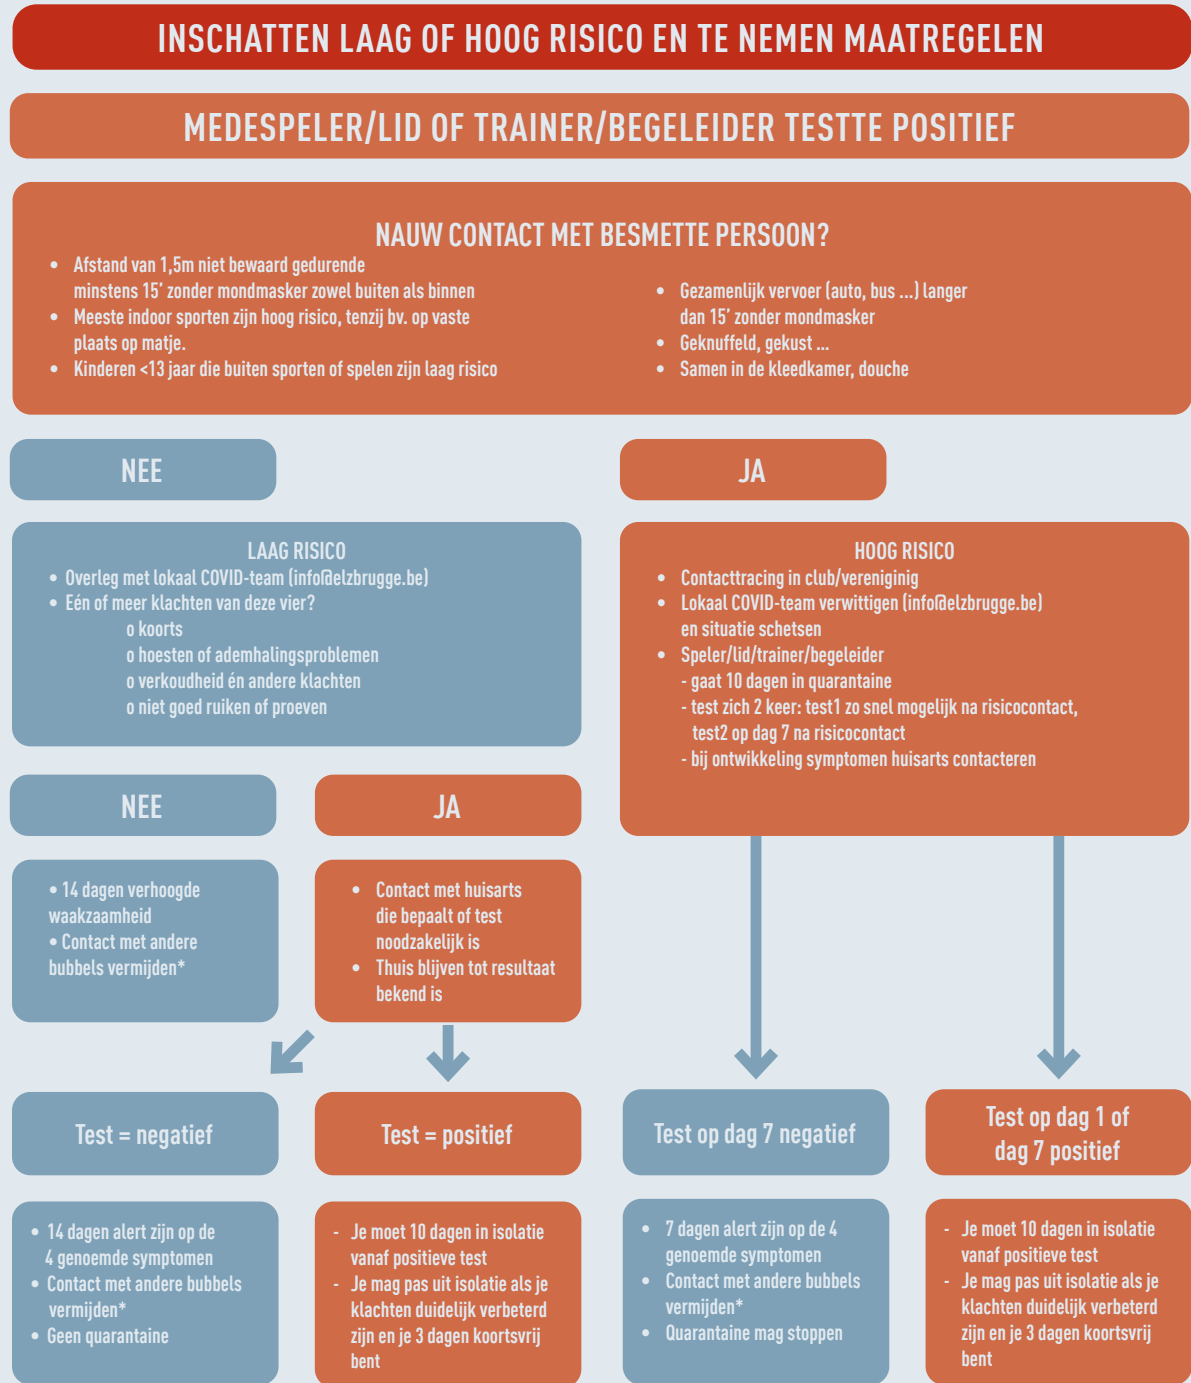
INSCHATTEN LAAG OF HOOG RISICO EN TE NEMEN MAATREGELEN

MEDESPELER/LID OF TRAINER/BEGELEIDER TESTTE POSITIEF

NAUW CONTACT MET BESMETTE PERSOON?

- Afstand van 1,5m niet bewaard gedurende minstens 15' zonder mondmasker zowel buiten als binnen
- Meeste indoor sporten zijn hoog risico, tenzij bv. op vaste plaats op matje.
- Kinderen <13 jaar die buiten sporten of spelen zijn laag risico

- Gezamenlijk vervoer (auto, bus ...) langer dan 15' zonder mondmasker
- Geknuffeld, gekust ...
- Samen in de kleedkamer, douche

NEE

JA

LAAG RISICO
- Overleg met lokaal COVID-team (info@elzbrugge.be)
- Eén of meer klachten van deze vier?
o koorts
o hoesten of ademhalingsproblemen
o verkoudheid én andere klachten
o niet goed ruiken of proeven

HOOG RISICO
- Contacttracing in club/vereniginig
- Lokaal COVID-team verwittigen (info@elzbrugge.be) en situatie schetsen
- Speler/lid/trainer/begeleider
- gaat 10 dagen in quarantaine
- test zich 2 keer: test1 zo snel mogelijk na risicocontact, test2 op dag 7 na risicocontact
- bij ontwikkeling symptomen huisarts contacteren

NEE

JA

- 14 dagen verhoogde waakzaamheid
- Contact met andere bubbels vermijden*

- Contact met huisarts die bepaalt of test noodzakelijk is
- Thuis blijven tot resultaat bekend is

Test = negatief

Test = positief

Test op dag 7 negatief

Test op dag 1 of dag 7 positief

- 14 dagen alert zijn op de 4 genoemde symptomen
- Contact met andere bubbels vermijden*
- Geen quarantaine

- Je moet 10 dagen in isolatie vanaf positieve test
- Je mag pas uit isolatie als je klachten duidelijk verbeterd zijn en je 3 dagen koortsvrij bent

- 7 dagen alert zijn op de 4 genoemde symptomen
- Contact met andere bubbels vermijden*
- Quarantaine mag stoppen

- Je moet 10 dagen in isolatie vanaf positieve test
- Je mag pas uit isolatie als je klachten duidelijk verbeterd zijn en je 3 dagen koortsvrij bent